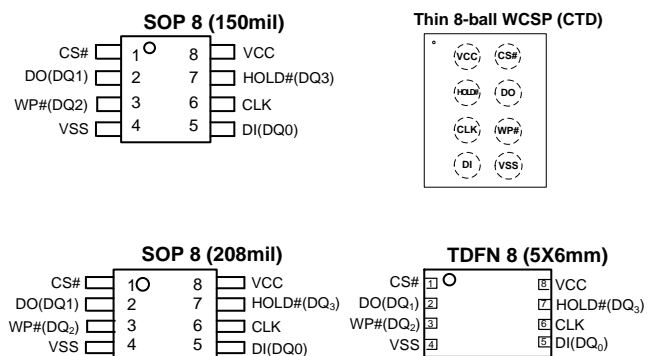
SOP 8 (150mil)

CS# 1 8 VCC
DO(DQ1) 2 7 HOLD#(DQ3)
WP#(DQ2) 3 6 CLK
VSS 4 5 DI(DQ0)

Thin 8-ball WCSP (CTD)

VCC CS#
HOLD# DO
CLK WP#
DI VSS

SOP 8 (208mil)

CS# 1 8 VCC
DO(DQ1) 2 7 HOLD#(DQ$_3$)
WP#(DQ$_2$) 3 6 CLK
VSS 4 5 DI(DQ0)

TDFN 8 (5X6mm)

CS# 1 8 VCC
DO(DQ$_1$) 2 7 HOLD#(DQ$_3$)
WP#(DQ$_2$) 3 6 CLK
VSS 4 5 DI(DQ$_0$)